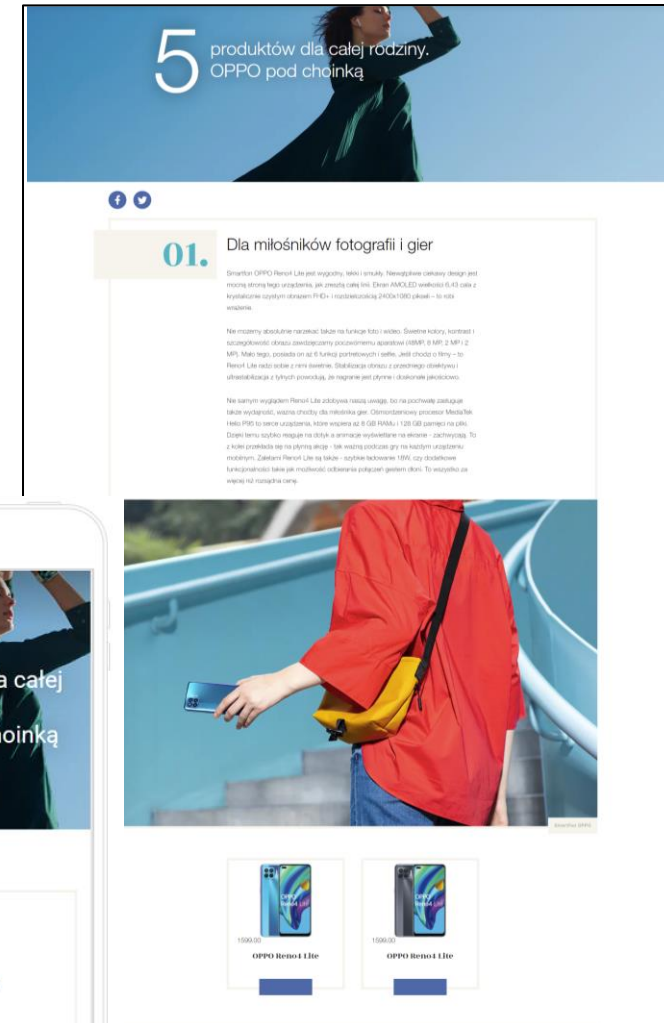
5 produktów dla całej rodziny. OPPO pod choinką

01. Dla miłośników fotografii i gier

Smartfon OPPO Reno4 Lite jest wygodny, lekki i smukły. Niewątpliwie ciekawy design jest mocną stroną tego urządzenia, jak zresztą całej linii. Ekran AMOLED wielkości 6,43 cala z krystalicznie czystym obrazem FHD+ i rozdzielczością 2400x1080 pikseli – to robi wrażenie.

Nie możemy absolutnie narzekać także na funkcje foto i wideo. Świetne kolory, kontrast i szczegółowość obrazu zawdzięczamy poczwórnemu aparatowi (48MP, 8 MP, 2 MP i 2 MP). Mało tego, posiada on aż 6 funkcji portretowych i selfie. Jeśli chodzi o filmy – to Reno4 Lite radzi sobie z nimi świetnie. Stabilizacja obrazu z przedniego obiektywu i ultrastabilizacja z tylnych powodują, że nagranie jest płynne i doskonałe jakościowo.

Nie samym wyglądem Reno4 Lite zdobywa naszą uwagę, bo na pochwałę zasługuje także wydajność, ważna choćby dla miłośnika gier. Ośmiordzeniowy procesor MediaTek Helio P95 to serce urządzenia, które wspiera aż 8 GB RAMu i 128 GB pamięci na pliki. Dzięki temu szybko reaguje na dotyk a animacje wyświetlane na ekranie - zachwycają. To z kolei przekłada się na płynną akcję - tak ważną podczas gry na każdym urządzeniu mobilnym. Zaletami Reno4 Lite są także - szybkie ładowanie 18W, czy dodatkowe funkcjonalności takie jak możliwość odbierania połączeń gestem dłoni. To wszystko za więcej niż rozsądną cenę.

a całej
oinką

1599,00
OPPO Reno4 Lite

1599,00
OPPO Reno4 Lite